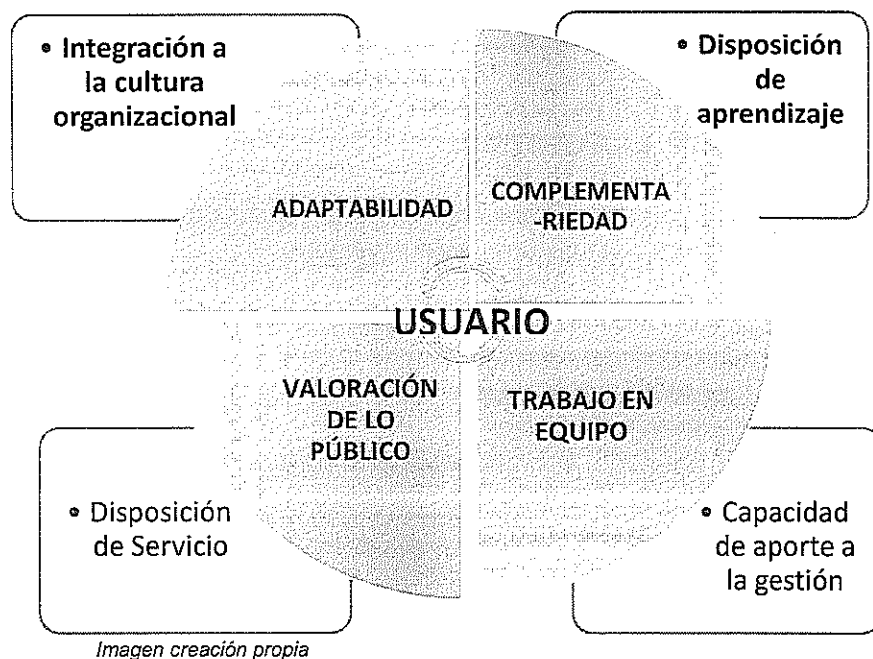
• Integración a la cultura organizacional

• Disposición de aprendizaje

ADAPTABILIDAD

COMPLEMENTA -RIEDAD

USUARIO

VALORACIÓN DE LO PÚBLICO

TRABAJO EN EQUIPO

• Disposición de Servicio

• Capacidad de aporte a la gestión

Imagen creación propia